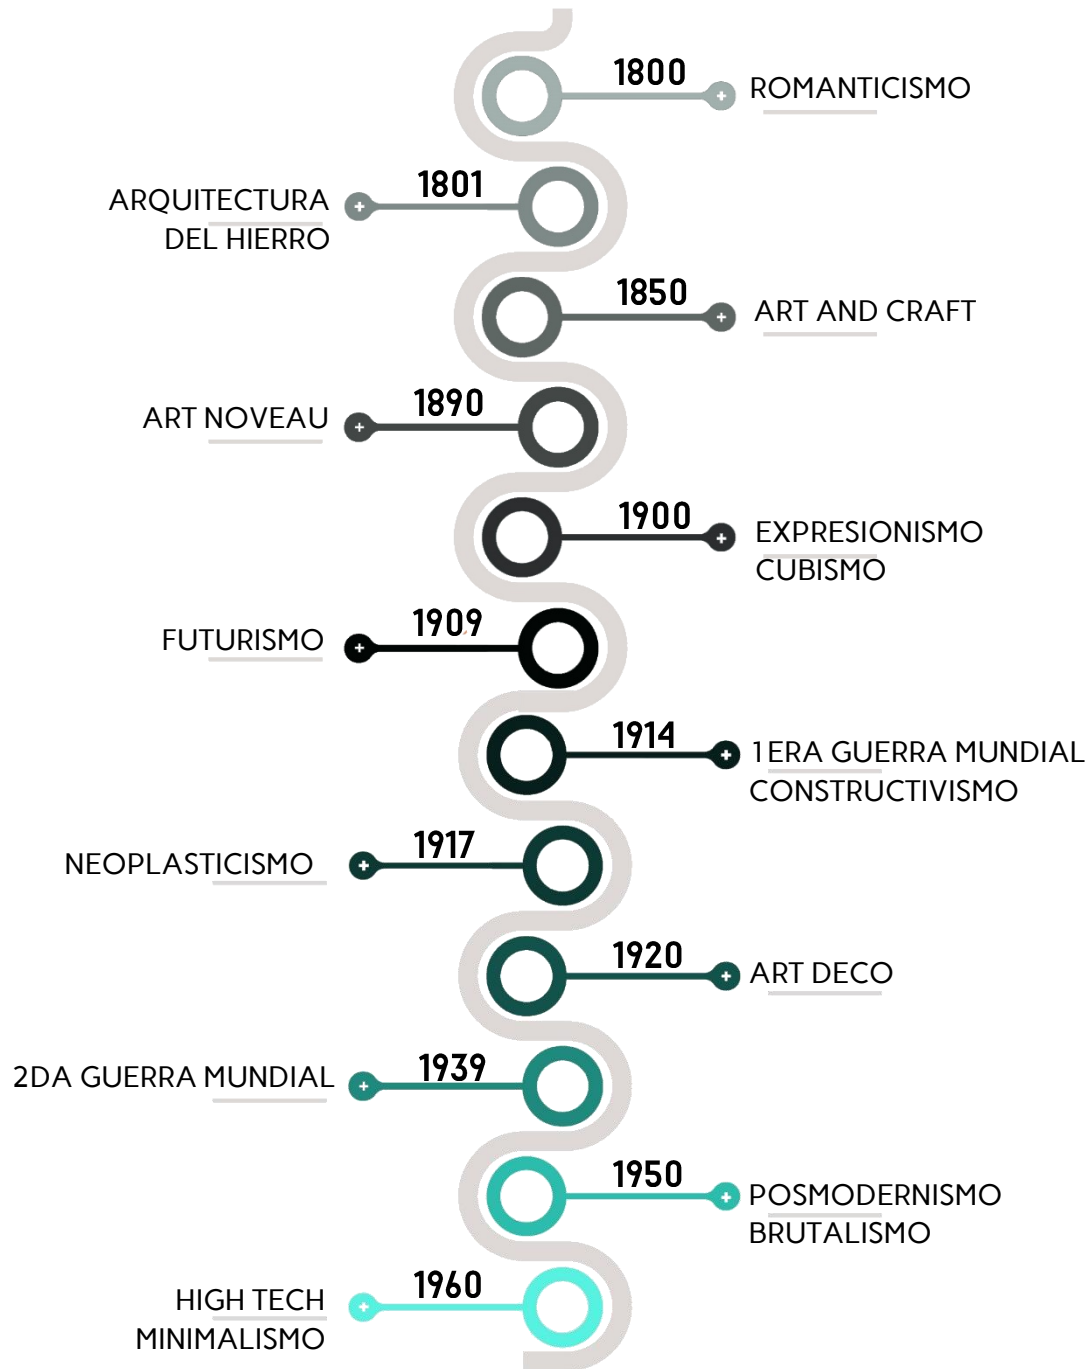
1800
ROMANTICISMO

1801
ARQUITECTURA DEL HIERRO

1850
ART AND CRAFT

1890
ART NOVEAU

1900
EXPRESIONISMO
CUBISMO

1909
FUTURISMO

1914
1ERA GUERRA MUNDIAL
CONSTRUCTIVISMO

1917
NEOPLASTICISMO

1920
ART DECO

1939
2DA GUERRA MUNDIAL

1950
POSMODERNISMO
BRUTALISMO

1960
HIGH TECH
MINIMALISMO